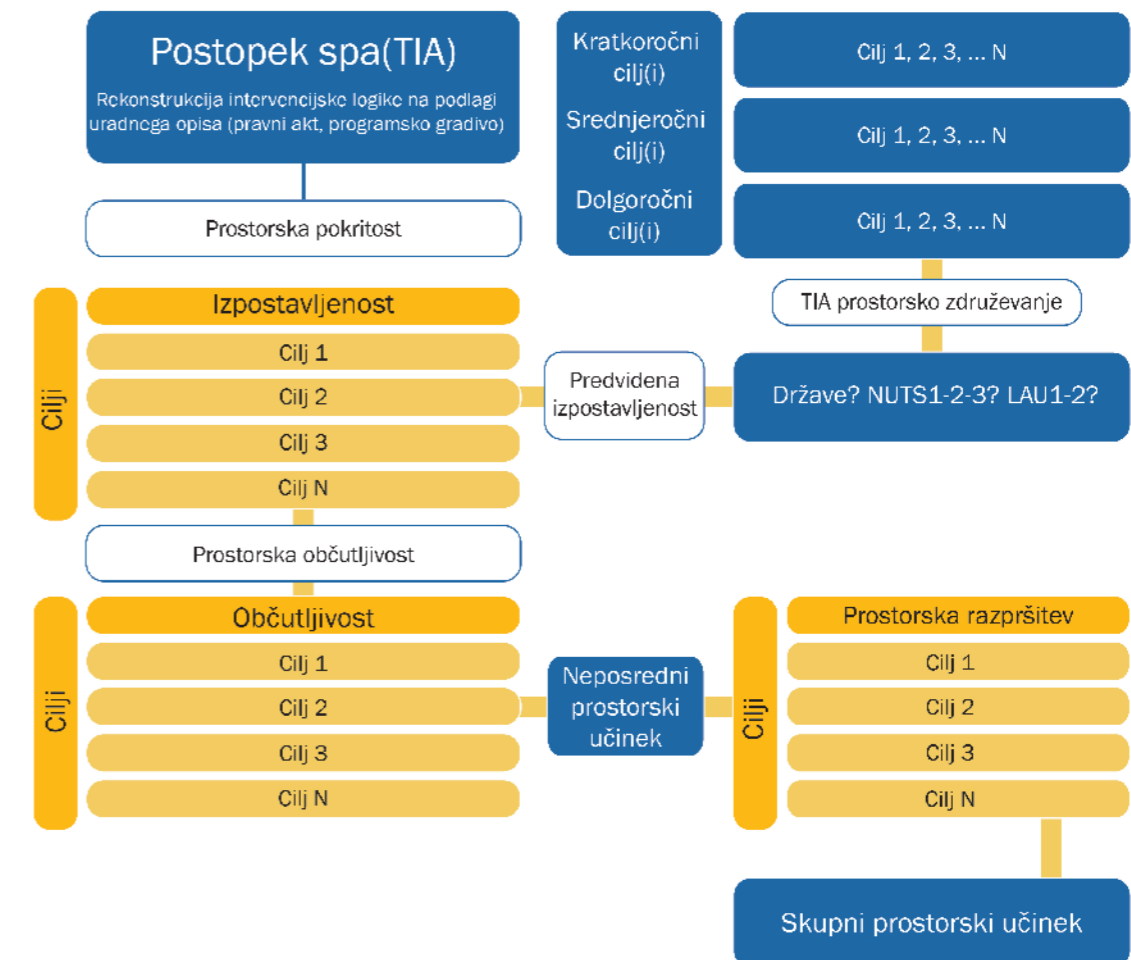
Postopek spa(TIA)

Rekonstrukcija intervencijske logike na podlagi uradnega opisa (pravni akt, programsko gradivo)

Kratkoročni cilj(i)

Cilj 1, 2, 3, … N

Srednjeročni cilj(i)

Cilj 1, 2, 3, … N

Dolgoročni cilj(i)

Cilj 1, 2, 3, … N

Prostorska pokritost

TIA prostorsko združevanje

Cilji

Izpostavljenost

Cilj 1

Cilj 2

Cilj 3

Cilj N

Predvidena izpostavljenost

Države? NUTS1-2-3? LAU1-2?

Prostorska občutljivost

Cilji

Občutljivost

Cilj 1

Cilj 2

Cilj 3

Cilj N

Neposredni prostorski učinek

Cilji

Prostorska razpršitev

Cilj 1

Cilj 2

Cilj 3

Cilj N

Skupni prostorski učinek